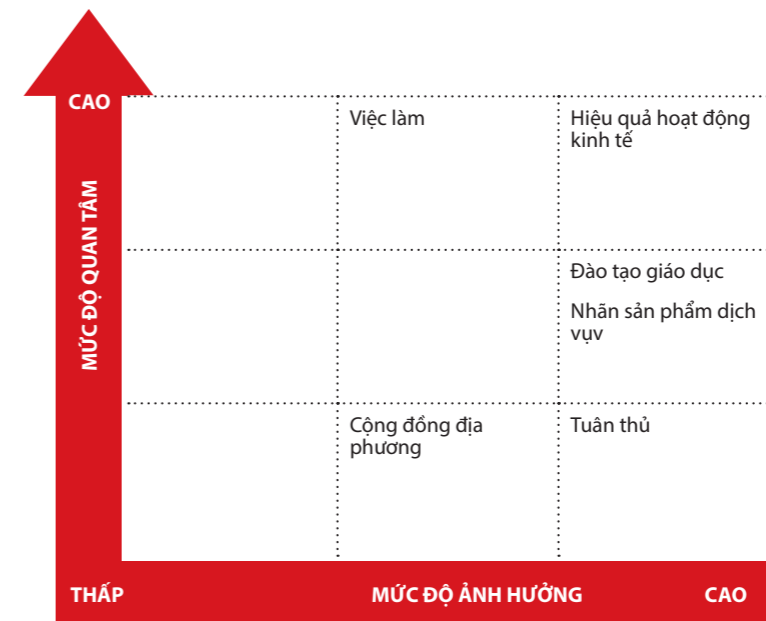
CAO

MỨC ĐỘ QUAN TÂM

| | | |
|---|---|---|
| | Việc làm | Hiệu quả hoạt động kinh tế |
| | | Đào tạo giáo dục<br><br>Nhãn sản phẩm dịch vụ |
| | Cộng đồng địa phương | Tuân thủ |

THẤP

MỨC ĐỘ ẢNH HƯỞNG

CAO